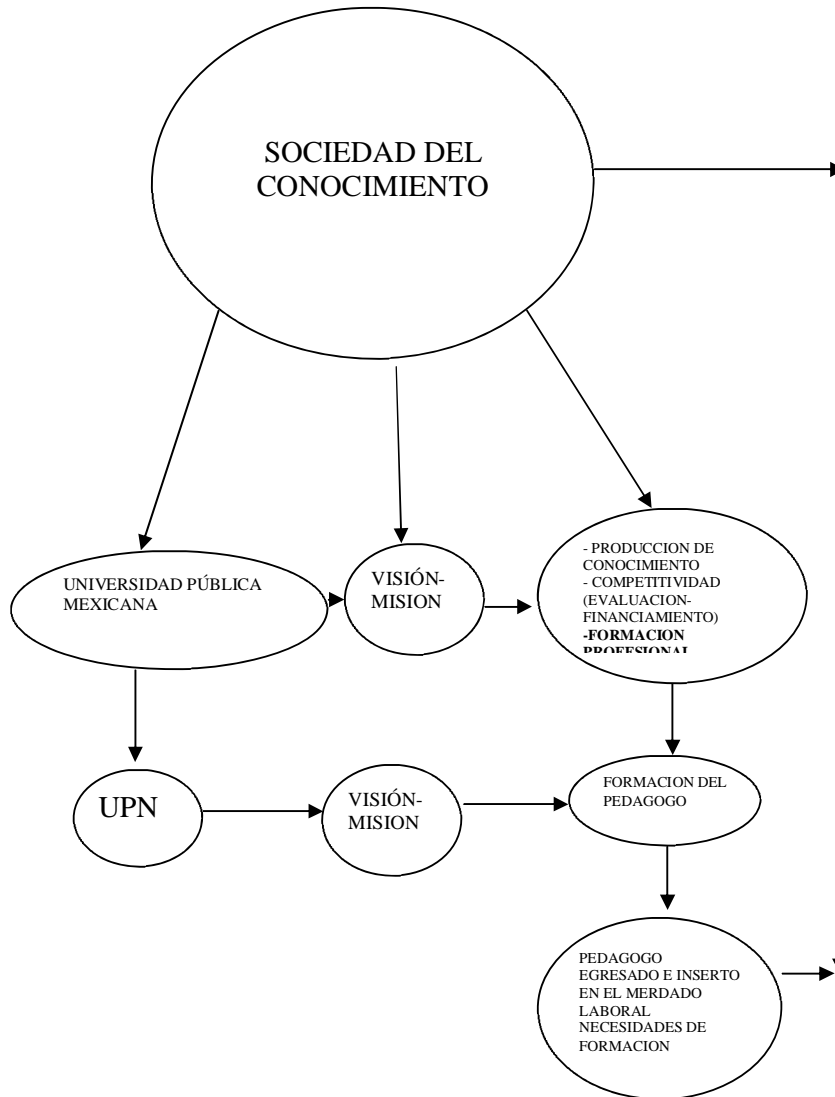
SOCIEDAD DEL CONOCIMIENTO

UNIVERSIDAD PÚBLICA MEXICANA

VISIÓN-MISION

- PRODUCCION DE CONOCIMIENTO
- COMPETITIVIDAD (EVALUACION-FINANCIAMIENTO)
-FORMACION PROFESIONAL

UPN

VISIÓN-MISION

FORMACION DEL PEDAGOGO

PEDAGOGO EGRESADO E INSERTO EN EL MERDADO LABORAL NECESIDADES DE FORMACION